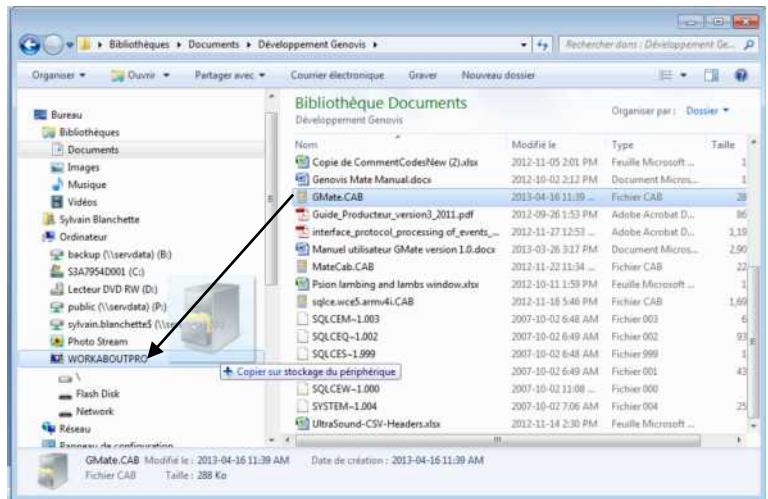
Bibliothèques ▸ Documents ▸ Développement Genovis ▸

Rechercher dans : Développement Ge...

Organiser ▾ Ouvrir ▾ Partager avec ▾ Courrier électronique Graver Nouveau dossier

Bureau
Bibliothèques
Documents
Images
Musique
Vidéos
Sylvain Blanchette
Ordinateur
backup (\\servdata) (B:)
S3A7954D001 (C:)
Lecteur DVD RW (D:)
public (\\servdata) (P:)
sylvain.blanchette5 (\\se
Photo Stream
WORKABOUTPRO
\
Flash Disk
Network
Réseau
Panneau de configuration

Bibliothèque Documents
Développement Genovis

Organiser par : Dossier ▾

| Nom | Modifié le | Type | Taille |
|---|---|---|---|
| Copie de CommentCodesNew (2).xlsx | 2012-11-05 2:01 PM | Feuille Microsoft ... | 1 |
| Genovis Mate Manual.docx | 2012-10-02 2:12 PM | Document Micros... | 1 |
| GMate.CAB | 2013-04-16 11:39 ... | Fichier CAB | 28 |
| Guide_Producteur_version3_2011.pdf | 2012-09-26 1:53 PM | Adobe Acrobat D... | 86 |
| interface_protocol_processing of_events_... | 2012-11-27 12:53 ... | Adobe Acrobat D... | 1,19 |
| Manuel utilisateur GMate version 1.0.docx | 2013-03-26 3:17 PM | Document Micros... | 2,90 |
| MateCab.CAB | 2012-11-22 11:34 ... | Fichier CAB | 22 |
| Psion lambing and lambs window.xlsx | 2012-10-11 1:59 PM | Feuille Microsoft ... | 1 |
| sqlce.wce5.armv4i.CAB | 2012-11-18 5:46 PM | Fichier CAB | 1,69 |
| SQLCEM~1.003 | 2007-10-02 6:48 AM | Fichier 003 | 6 |
| SQLCEQ~1.002 | 2007-10-02 6:49 AM | Fichier 002 | 93 |
| SQLCES~1.999 | 2007-10-02 6:48 AM | Fichier 999 | 1 |
| | 2007-10-02 6:49 AM | Fichier 001 | 43 |
| SQLCEW~1.000 | 2007-10-02 11:08 ... | Fichier 000 | |
| SYSTEM~1.004 | 2007-10-02 7:06 AM | Fichier 004 | 25 |
| UltraSound-CSV-Headers.xlsx | 2012-11-14 2:30 PM | Feuille Microsoft ... | |

+ Copier sur stockage du périphérique

GMate.CAB Modifié le : 2013-04-16 11:39 AM Date de création : 2013-04-16 11:39 AM
Fichier CAB Taille : 288 Ko